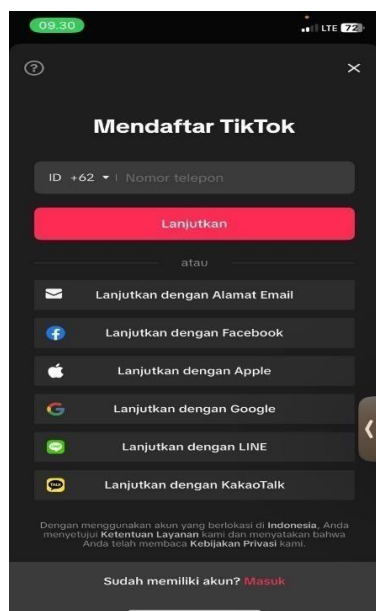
09.30

LTE 72

?

×

Mendaftar TikTok

ID +62 ▾ | Nomor telepon

Lanjutkan

atau

Lanjutkan dengan Alamat Email

Lanjutkan dengan Facebook

Lanjutkan dengan Apple

Lanjutkan dengan Google

Lanjutkan dengan LINE

Lanjutkan dengan KakaoTalk

Dengan menggunakan akun yang berlokasi di Indonesia, Anda menyetujui Ketentuan Layanan kami dan menyatakan bahwa Anda telah membaca Kebijakan Privasi kami.

Sudah memiliki akun? Masuk